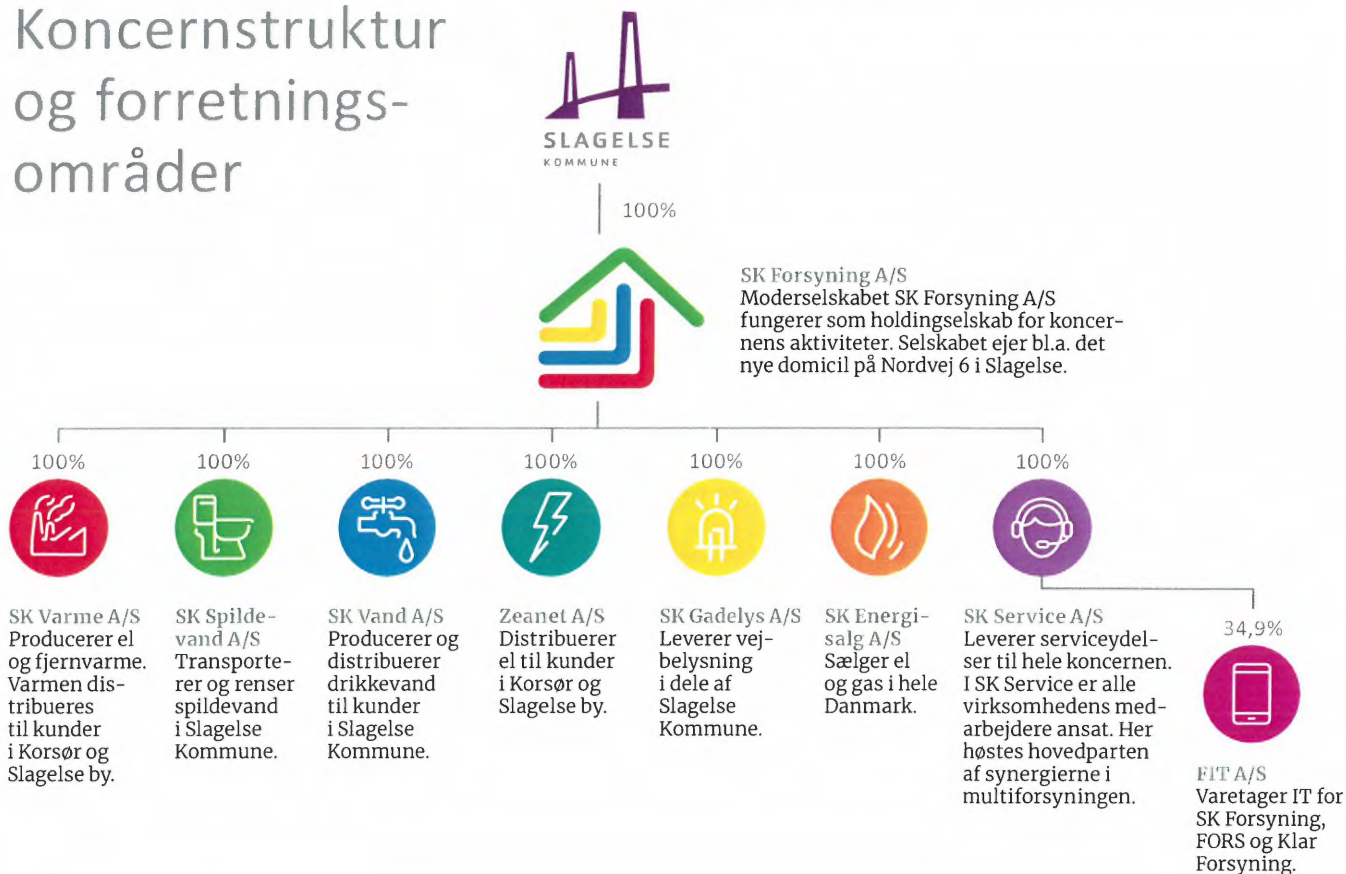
Koncernstruktur og forretningsområder

SLAGELSE
KOMMUNE

100%

SK Forsyning A/S
Moderselskabet SK Forsyning A/S fungerer som holdingselskab for koncernens aktiviteter. Selskabet ejer bl.a. det nye domicil på Nordvej 6 i Slagelse.

100%

100%

100%

100%

100%

100%

100%

SK Varme A/S
Producerer el og fjernvarme. Varmen distribueres til kunder i Korsør og Slagelse by.

SK Spildevand A/S
Transporterer og renser spildevand i Slagelse Kommune.

SK Vand A/S
Producerer og distribuerer drikkevand til kunder i Slagelse Kommune.

Zeanet A/S
Distribuerer el til kunder i Korsør og Slagelse by.

SK Gadelys A/S
Leverer vejbelysning i dele af Slagelse Kommune.

SK Energisalg A/S
Sælger el og gas i hele Danmark.

SK Service A/S
Leverer serviceydelser til hele koncernen. I SK Service er alle virksomhedens medarbejdere ansat. Her høstes hovedparten af synergierne i multiforsyningen.

34,9%

FIT A/S
Varetager IT for SK Forsyning, FORS og Klar Forsyning.